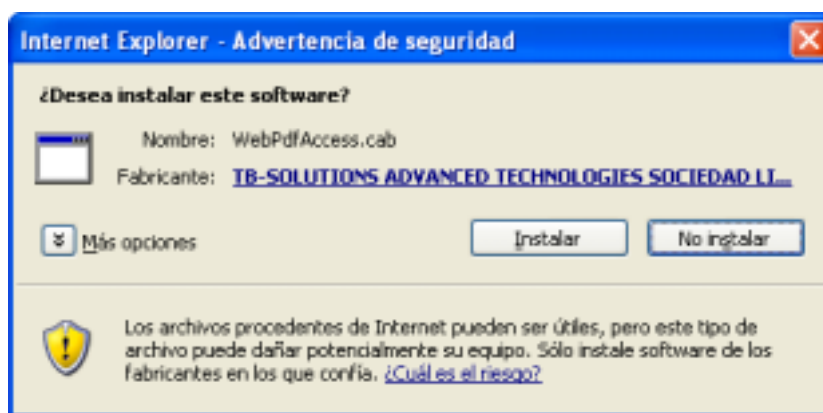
Internet Explorer - Advertencia de seguridad

¿Desea instalar este software?

Nombre: WebPdfAccess.cab

Fabricante: TB-SOLUTIONS ADVANCED TECHNOLOGIES SOCIEDAD LI...

Más opciones

Instalar

No instalar

Los archivos procedentes de Internet pueden ser útiles, pero este tipo de archivo puede dañar potencialmente su equipo. Sólo instale software de los fabricantes en los que confía. ¿Cuál es el riesgo?